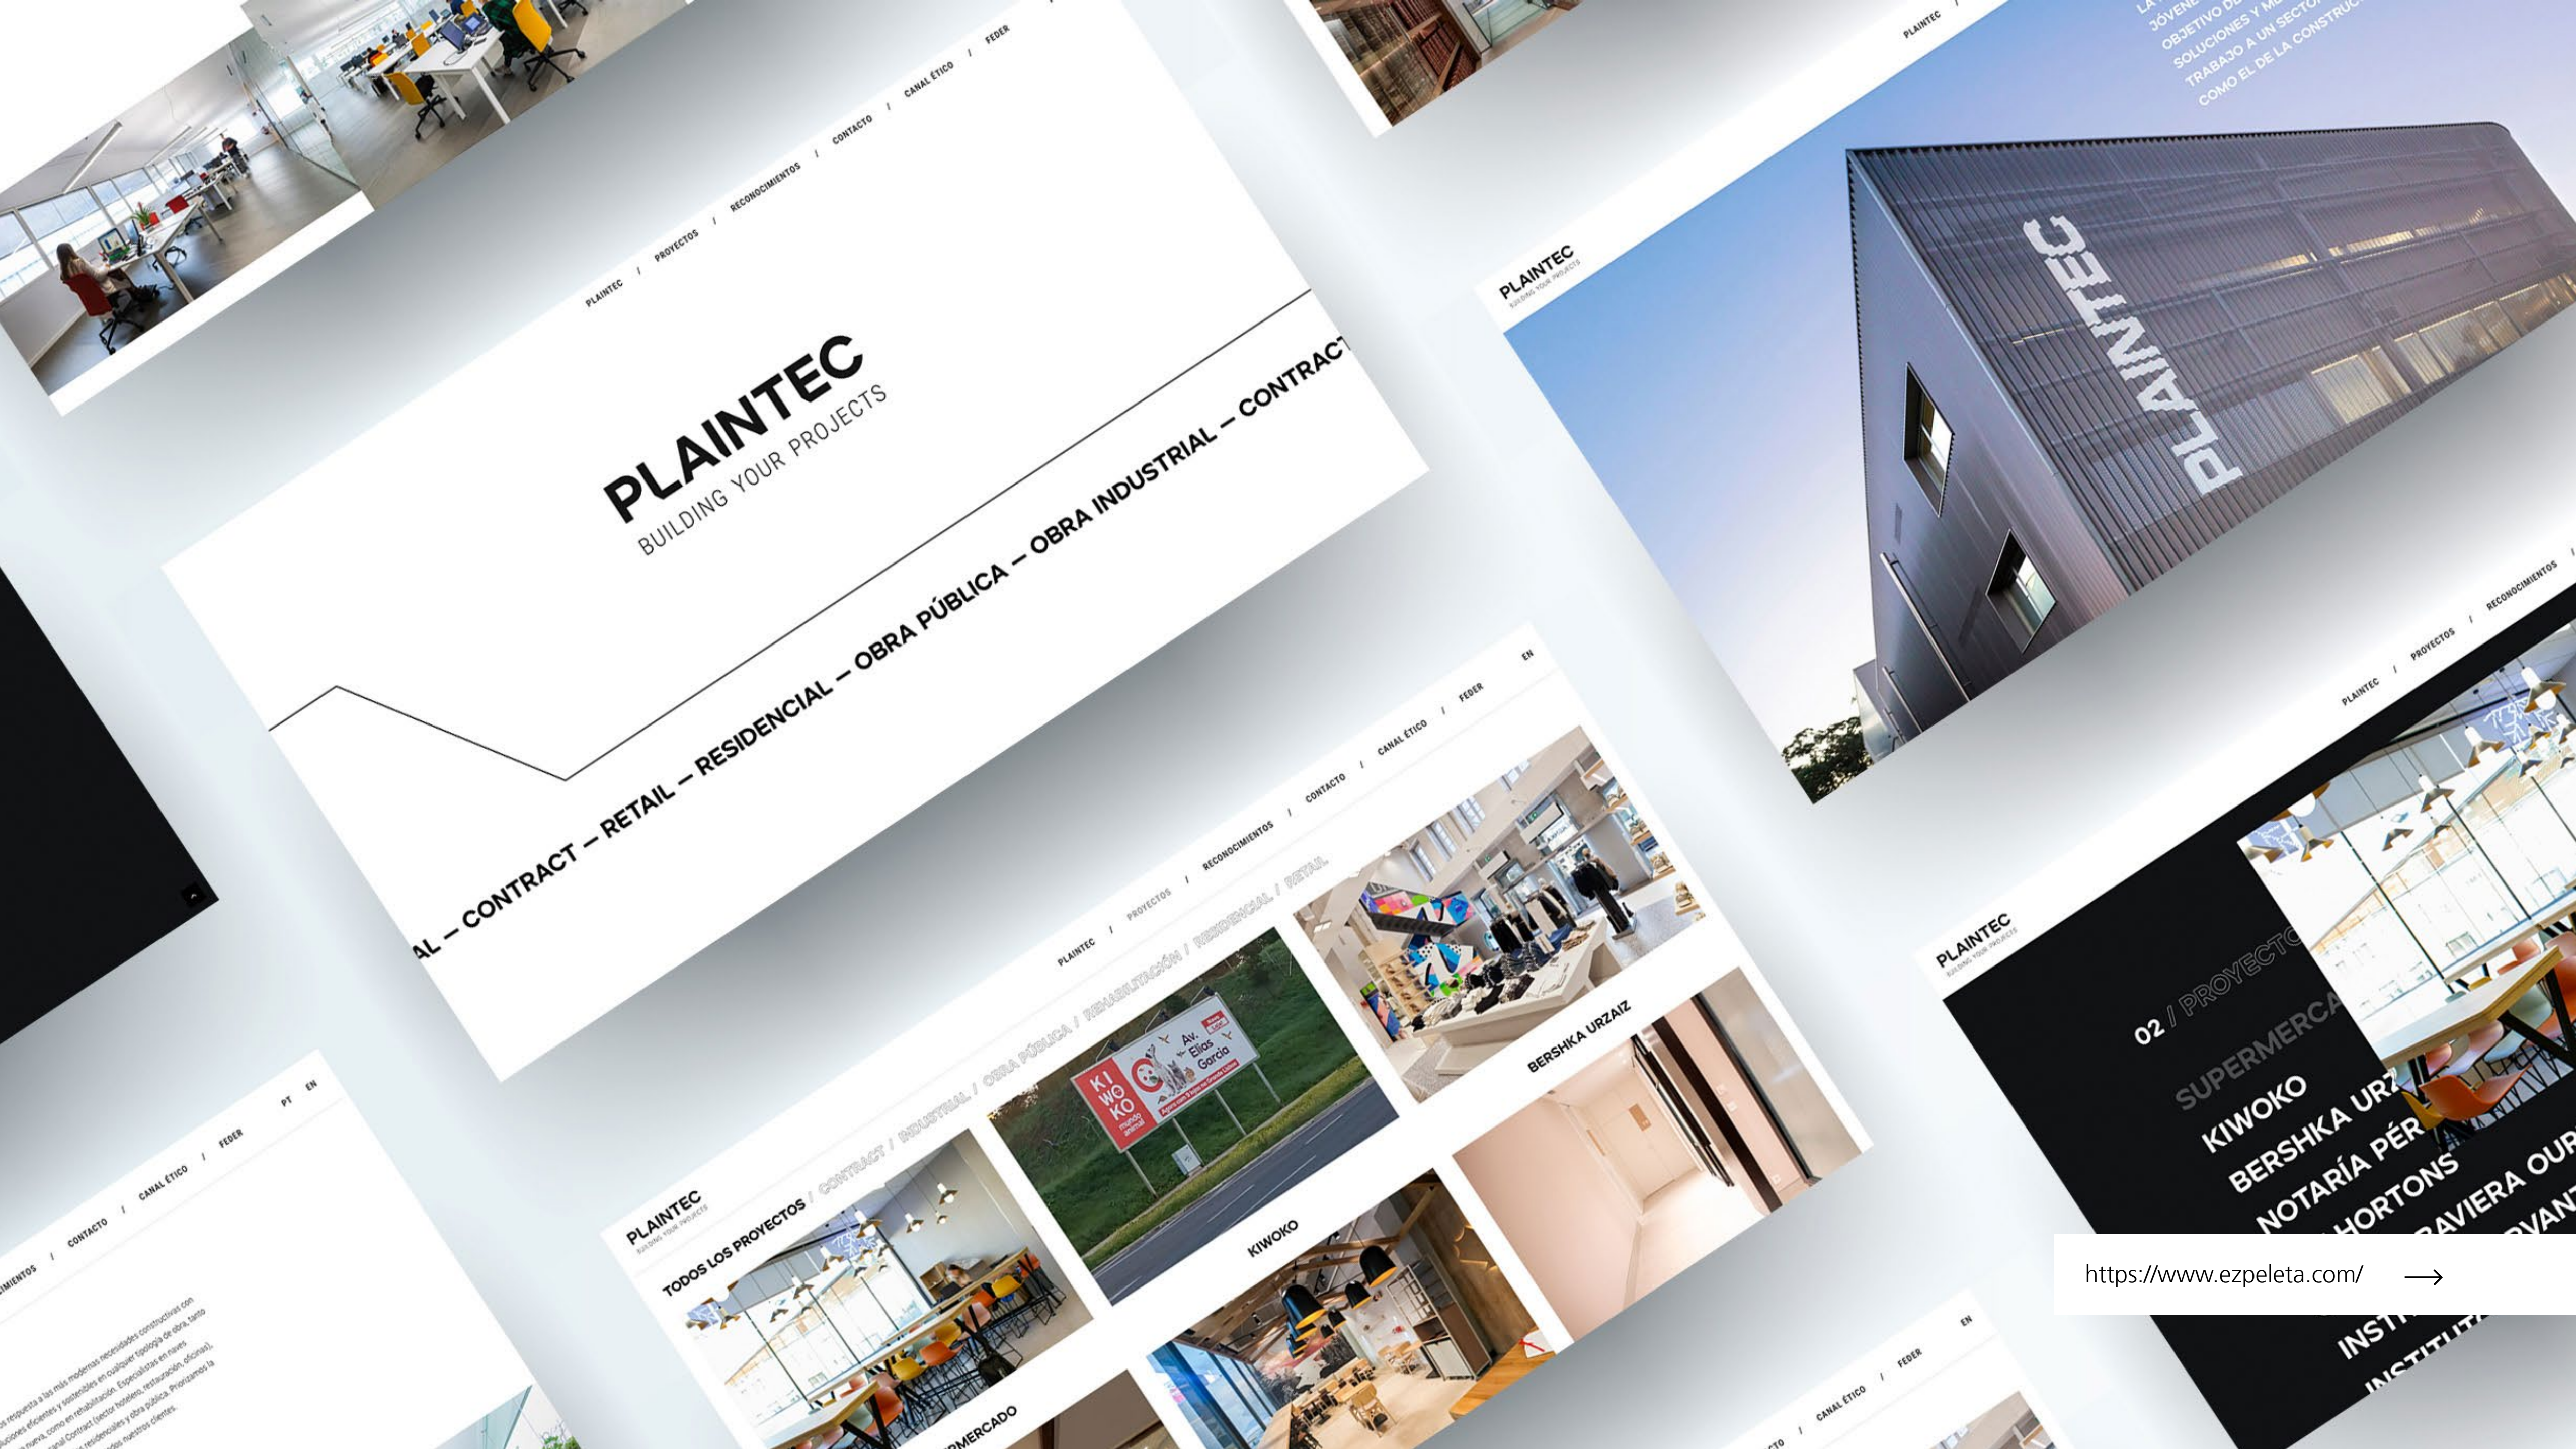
PLAINTEC / PROYECTOS / RECONOCIMIENTOS / CONTACTO / CANAL ÉTICO / FEDER

PLAINTEC
BUILDING YOUR PROJECTS

AL – CONTRACT – RETAIL – RESIDENCIAL – OBRA PÚBLICA – OBRA INDUSTRIAL – CONTRACT

LA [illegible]
JÓVENES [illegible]
OBJETIVO DE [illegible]
SOLUCIONES Y ME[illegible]
TRABAJO A UN SECTOR
COMO EL DE LA CONSTRU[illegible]

PLAINTEC
BUILDING YOUR PROJECTS

PLAINTEC

PLAINTEC / PROYECTOS / RECONOCIMIENTOS

PLAINTEC / PROYECTOS / RECONOCIMIENTOS / CONTACTO / CANAL ÉTICO / FEDER / EN

PLAINTEC
BUILDING YOUR PROJECTS

TODOS LOS PROYECTOS / CONTRACT / INDUSTRIAL / OBRA PÚBLICA / REHABILITACIÓN / RESIDENCIAL / RETAIL

KIWOKO mundo animal
Av. Elías García

KIWOKO

BERSHKA URZAIZ

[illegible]RMERCADO

PLAINTEC
BUILDING YOUR PROJECTS

02 / PROYECTO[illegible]
SUPERMERCA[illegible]
KIWOKO
BERSHKA URZ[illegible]
NOTARÍA PÉR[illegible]
HORTONS
RAVIERA OUR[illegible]
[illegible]OVANT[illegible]
INST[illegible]
INSTITUT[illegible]

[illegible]MIENTOS / CONTACTO / CANAL ÉTICO / FEDER / PT / EN

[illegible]s respuesta a las más modernas necesidades constructivas con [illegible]ciones eficientes y sostenibles en cualquier tipología de obra, tanto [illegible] nueva, como en rehabilitación. Especialistas en naves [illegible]anal Contract (sector hoteles, restauración, oficinas), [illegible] residenciales y obra pública. Priorizamos la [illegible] nuestros clientes.

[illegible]CTO / CANAL ÉTICO / FEDER / EN

https://www.ezpeleta.com/